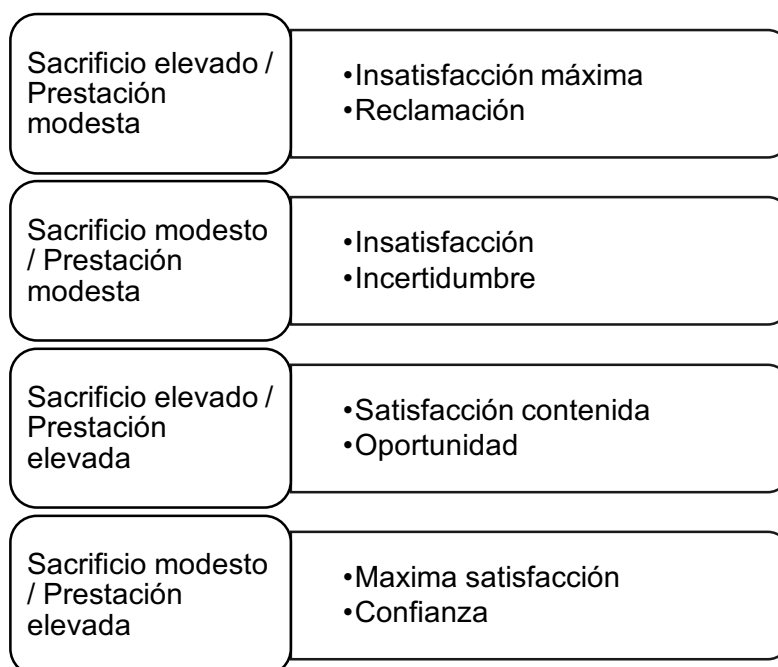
Sacrificio elevado / Prestación modesta

•Insatisfacción máxima
•Reclamación

Sacrificio modesto / Prestación modesta

•Insatisfacción
•Incertidumbre

Sacrificio elevado / Prestación elevada

•Satisfacción contenida
•Oportunidad

Sacrificio modesto / Prestación elevada

•Maxima satisfacción
•Confianza